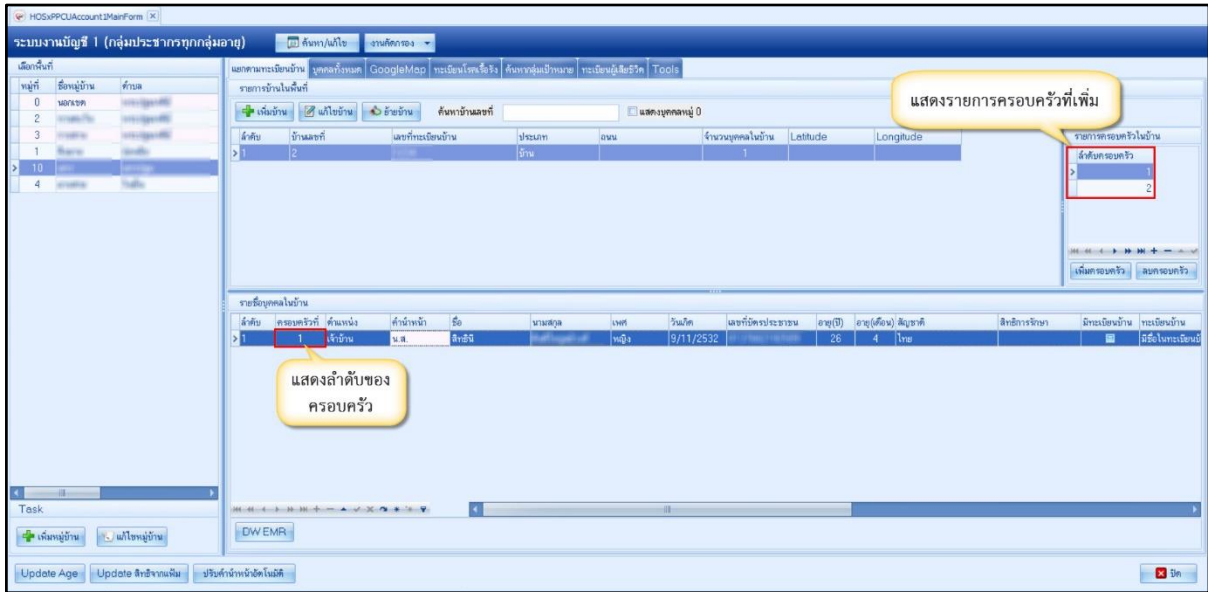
HOSxPPCUAccount1MainForm

ระบบงานบัญชี 1 (กลุ่มประชากรทุกกลุ่มอายุ) ค้นหา/แก้ไข งานคัดกรอง

เลือกพื้นที่

| หมู่ที่ | ชื่อหมู่บ้าน | ตำบล |
|---|---|---|
| 0 | นอกเขต | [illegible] |
| 2 | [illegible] | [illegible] |
| 3 | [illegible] | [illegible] |
| 1 | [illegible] | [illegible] |
| 10 | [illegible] | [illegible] |
| 4 | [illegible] | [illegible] |

แยกตามทะเบียนบ้าน บุคคลทั้งหมด GoogleMap ทะเบียนโรคเรื้อรัง ค้นหากลุ่มเป้าหมาย ทะเบียนผู้เสียชีวิต Tools

รายการบ้านในพื้นที่

เพิ่มบ้าน แก้ไขบ้าน ย้ายบ้าน ค้นหาบ้านเลขที่ แสดงบุคคลหมู่ 0

| ลำดับ | บ้านเลขที่ | เลขที่ทะเบียนบ้าน | ประเภท | ถนน | จำนวนบุคคลในบ้าน | Latitude | Longitude |
|---|---|---|---|---|---|---|---|
| 1 | 2 | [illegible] | บ้าน | | 1 | | |

แสดงรายการครอบครัวที่เพิ่ม

รายการครอบครัวในบ้าน

| ลำดับครอบครัว |
|---|
| 1 |
| 2 |

เพิ่มครอบครัว ลบครอบครัว

รายชื่อบุคคลในบ้าน

| ลำดับ | ครอบครัวที่ | ตำแหน่ง | คำนำหน้า | ชื่อ | นามสกุล | เพศ | วันเกิด | เลขที่บัตรประชาชน | อายุ(ปี) | อายุ(เดือน) | สัญชาติ | สิทธิการรักษา | มีทะเบียนบ้าน | ทะเบียนบ้าน |
|---|---|---|---|---|---|---|---|---|---|---|---|---|---|---|
| 1 | 1 | เจ้าบ้าน | น.ส. | สิทธินี | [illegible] | หญิง | 9/11/2532 | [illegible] | 26 | 4 | ไทย | | | มีชื่อในทะเบียนบ้ |

แสดงลำดับของครอบครัว

Task

เพิ่มหมู่บ้าน แก้ไขหมู่บ้าน

DW EMR

Update Age Update สิทธิจากแฟ้ม ปรับคำนำหน้าอัตโนมัติ

ปิด